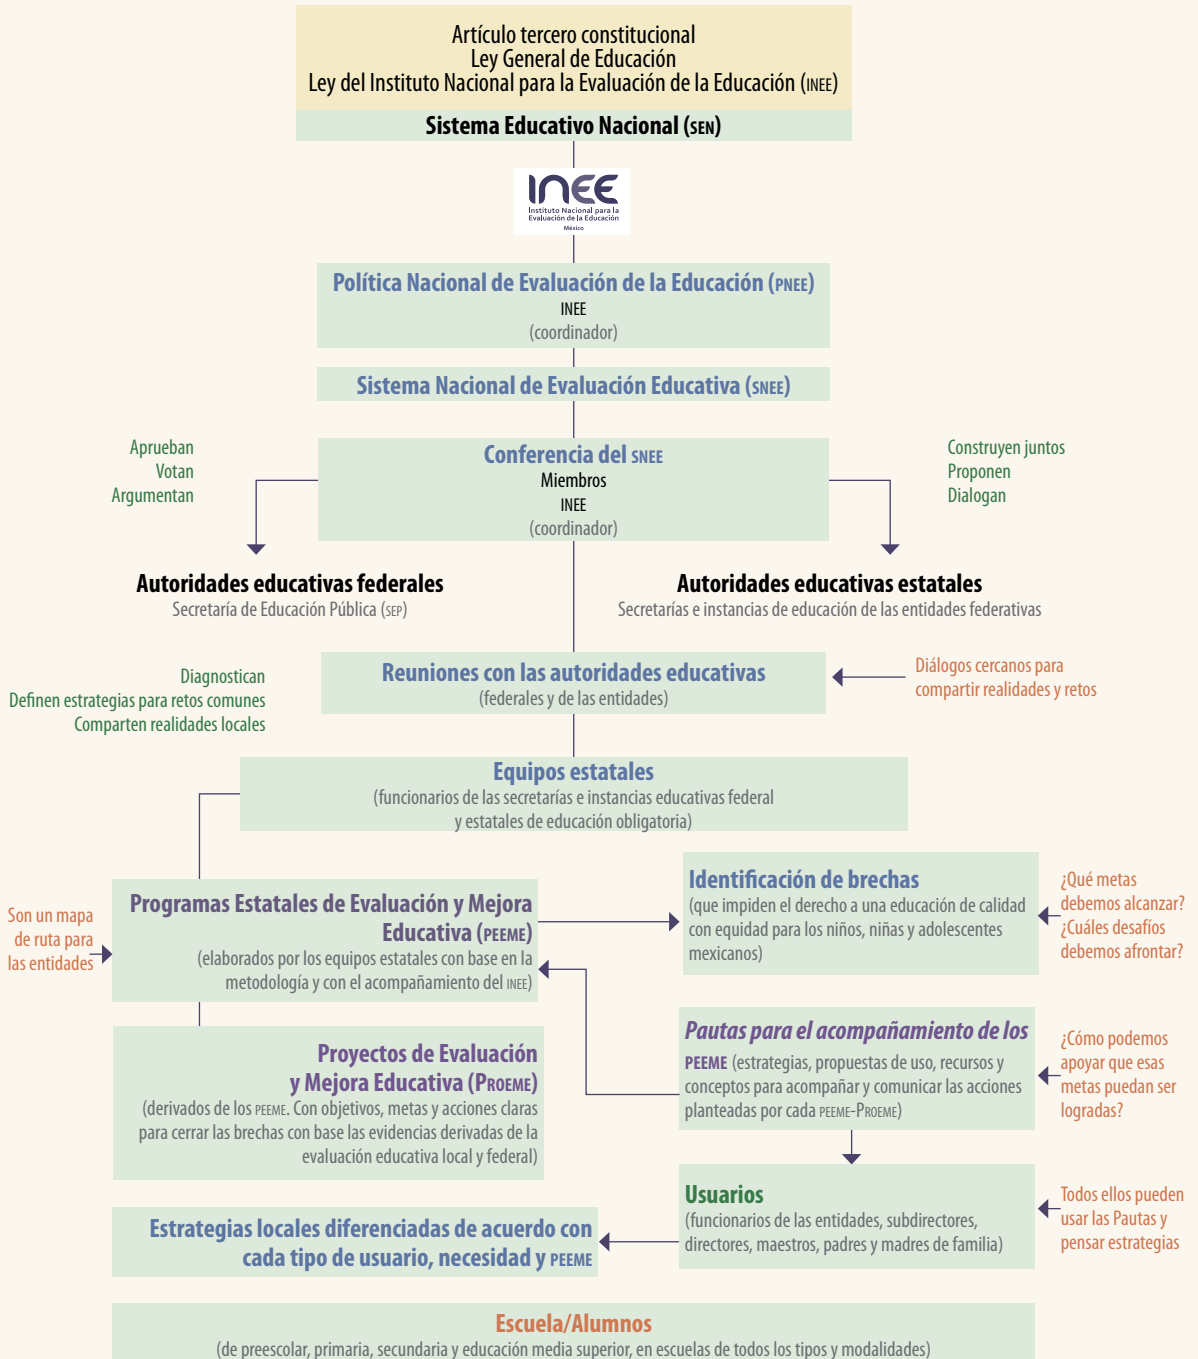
Artículo tercero constitucional
Ley General de Educación
Ley del Instituto Nacional para la Evaluación de la Educación (INEE)

Sistema Educativo Nacional (SEN)

INEE
Instituto Nacional para la Evaluación de la Educación
México

Política Nacional de Evaluación de la Educación (PNEE)
INEE
(coordinador)

Sistema Nacional de Evaluación Educativa (SNEE)

Aprueban
Votan
Argumentan

Conferencia del SNEE
Miembros
INEE
(coordinador)

Construyen juntos
Proponen
Dialogan

Autoridades educativas federales
Secretaría de Educación Pública (SEP)

Autoridades educativas estatales
Secretarías e instancias de educación de las entidades federativas

Diagnostican
Definen estrategias para retos comunes
Comparten realidades locales

Reuniones con las autoridades educativas
(federales y de las entidades)

Diálogos cercanos para compartir realidades y retos

Equipos estatales
(funcionarios de las secretarías e instancias educativas federal y estatales de educación obligatoria)

Son un mapa de ruta para las entidades

Programas Estatales de Evaluación y Mejora Educativa (PEEME)
(elaborados por los equipos estatales con base en la metodología y con el acompañamiento del INEE)

Identificación de brechas
(que impiden el derecho a una educación de calidad con equidad para los niños, niñas y adolescentes mexicanos)

¿Qué metas debemos alcanzar? ¿Cuáles desafíos debemos afrontar?

Proyectos de Evaluación y Mejora Educativa (PROEME)
(derivados de los PEEME. Con objetivos, metas y acciones claras para cerrar las brechas con base las evidencias derivadas de la evaluación educativa local y federal)

Pautas para el acompañamiento de los PEEME (estrategias, propuestas de uso, recursos y conceptos para acompañar y comunicar las acciones planteadas por cada PEEME-PROEME)

¿Cómo podemos apoyar que esas metas puedan ser logradas?

Usuarios
(funcionarios de las entidades, subdirectores, directores, maestros, padres y madres de familia)

Todos ellos pueden usar las Pautas y pensar estrategias

Estrategias locales diferenciadas de acuerdo con cada tipo de usuario, necesidad y PEEME

Escuela/Alumnos
(de preescolar, primaria, secundaria y educación media superior, en escuelas de todos los tipos y modalidades)